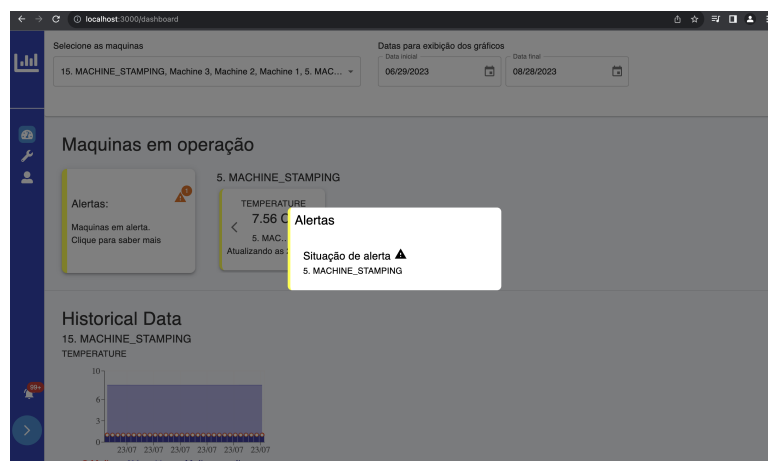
localhost:3000/dashboard

Selecione as maquinas
15. MACHINE_STAMPING, Machine 3, Machine 2, Machine 1, 5. MAC...

Datas para exibição dos gráficos
Data inicial
06/29/2023
Data final
08/28/2023

Maquinas em operação

Alertas:
Maquinas em alerta. Clique para saber mais

5. MACHINE_STAMPING
TEMPERATURE
7.56 C
5. MAC...
Atualizando as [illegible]

Alertas
Situação de alerta
5. MACHINE_STAMPING

Historical Data
15. MACHINE_STAMPING
TEMPERATURE
10
6
3
0
23/07 23/07 23/07 23/07 23/07 23/07 23/07

99+